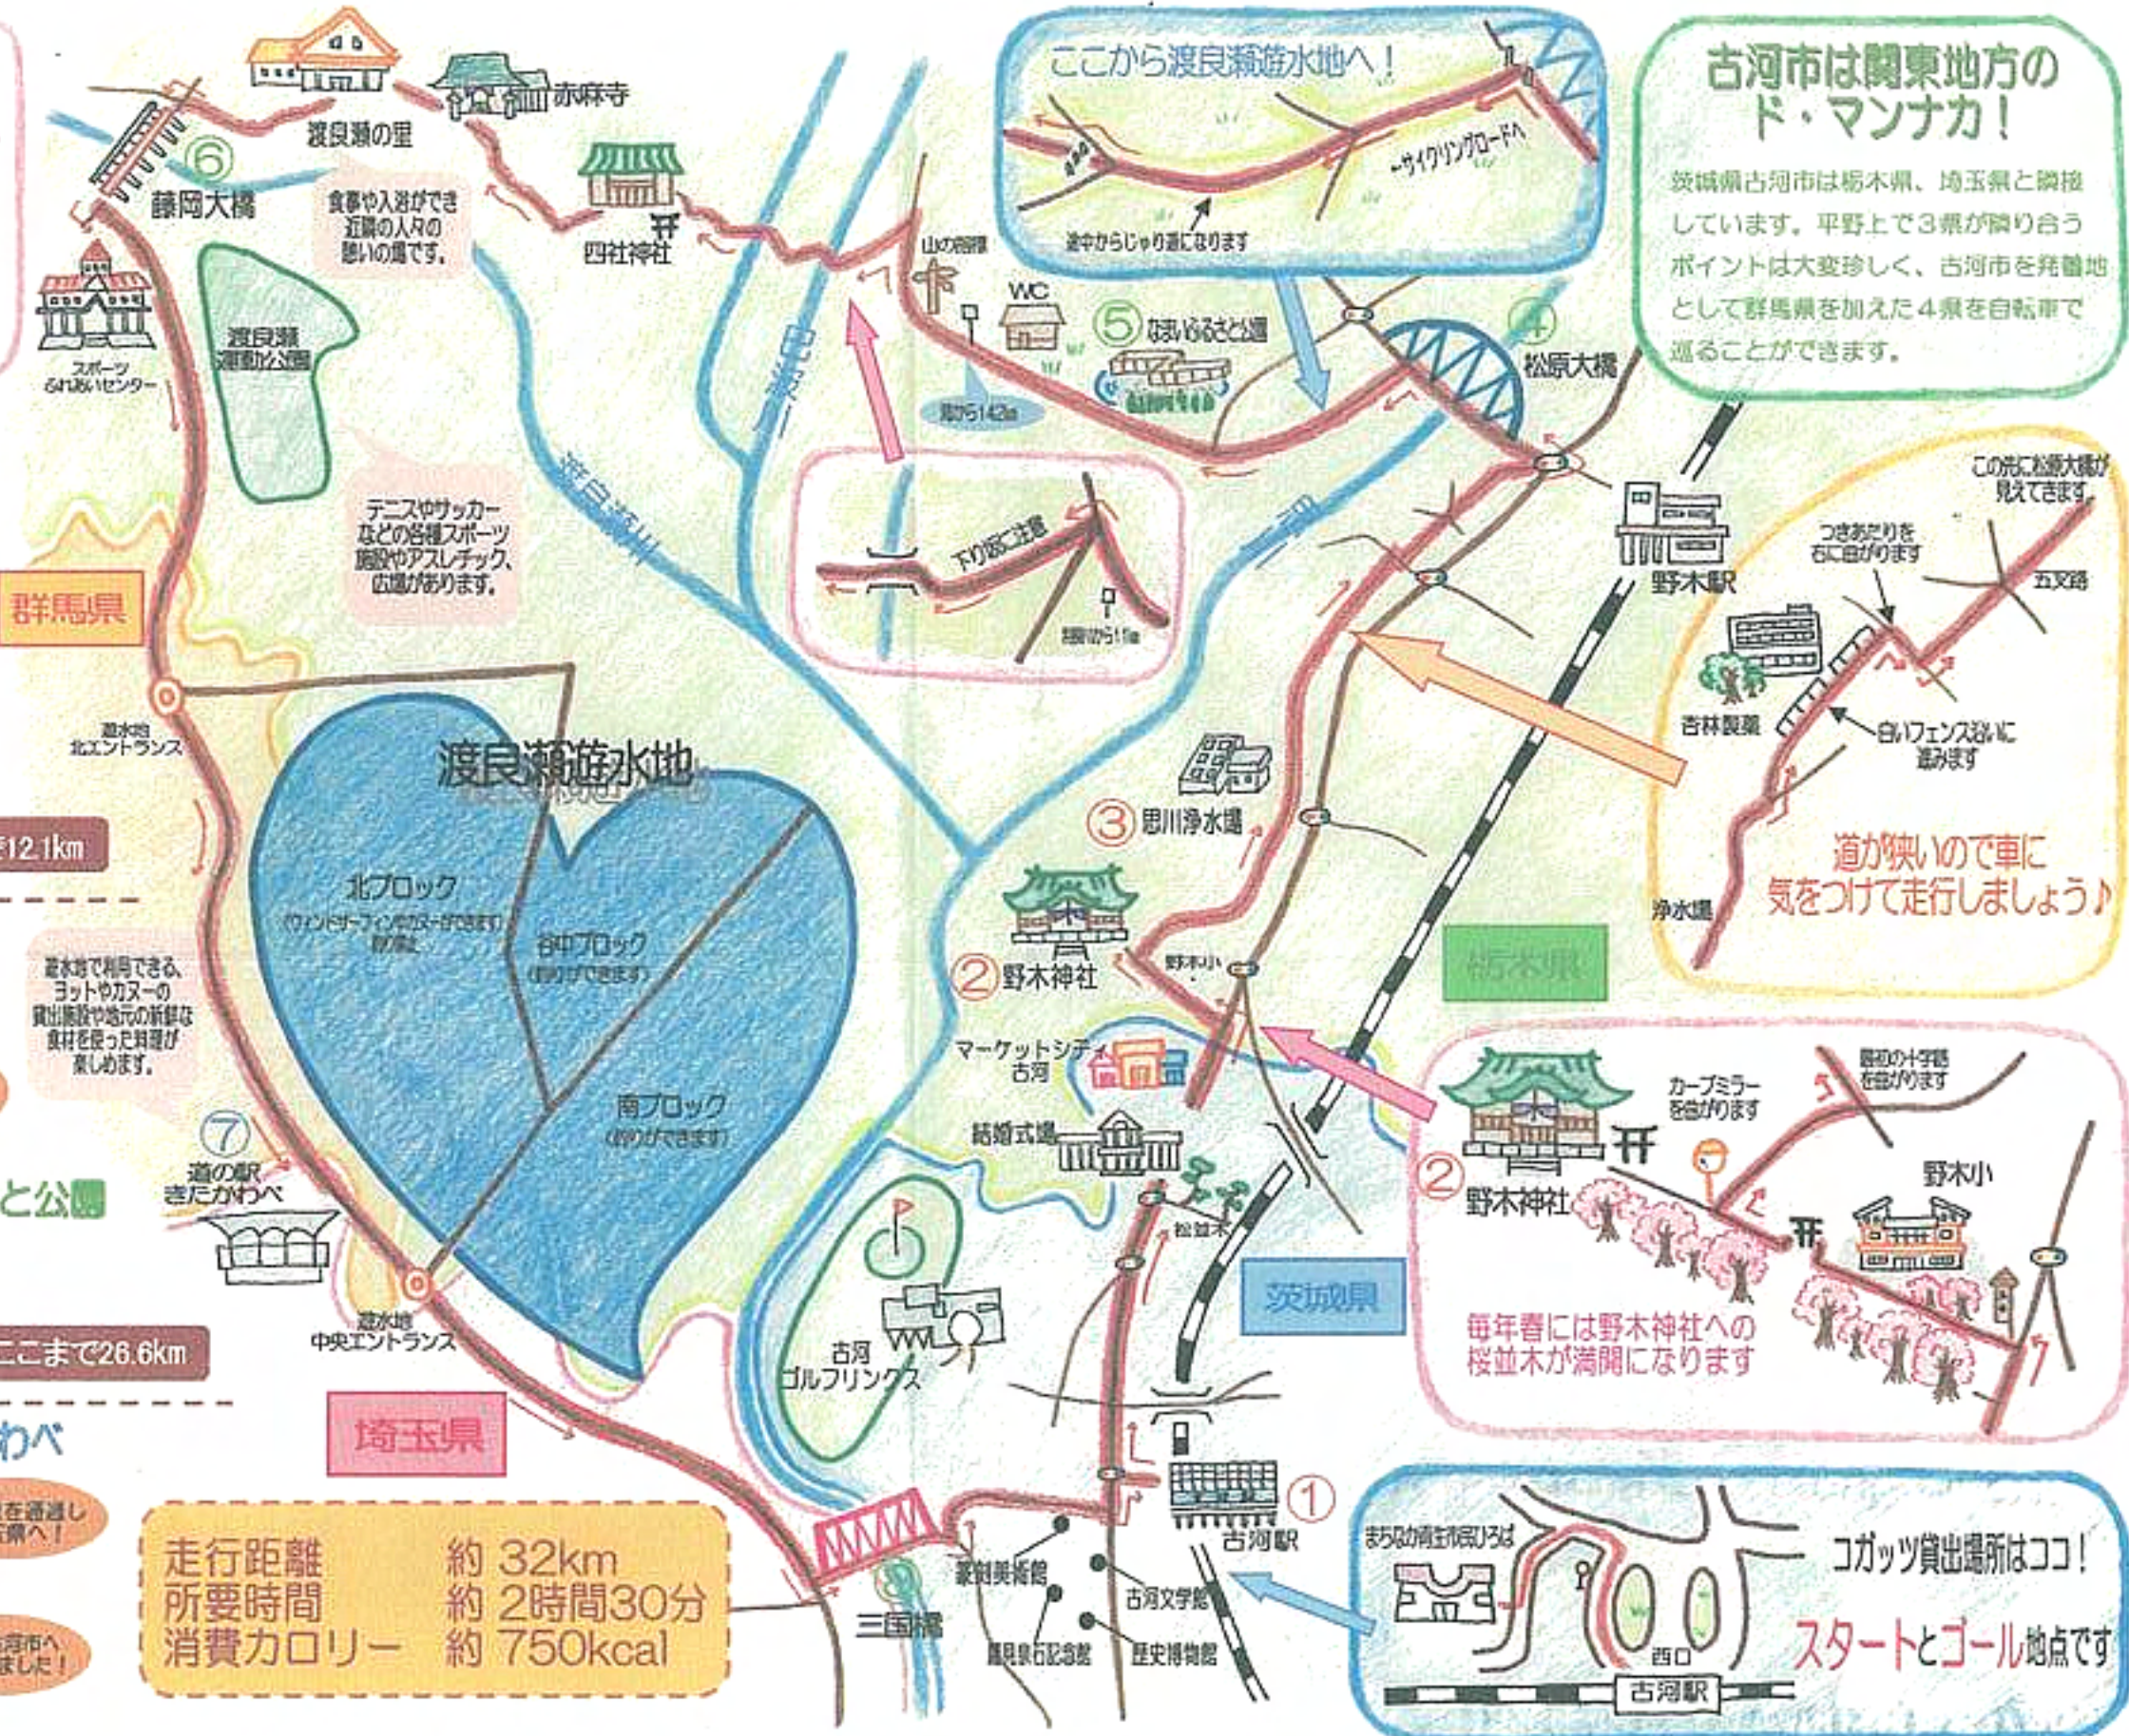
古河市は関東地方のド・マンナカ！

茨城県古河市は栃木県、埼玉県と隣接しています。平野上で3県が隣り合うポイントは大変珍しく、古河市を発着地として群馬県を加えた4県を自転車で巡ることができます。

ここから渡良瀬遊水地へ！
←サイクリングロードへ
途中からじゃり道になります

渡良瀬の里
赤麻寺
⑥ 藤岡大橋
食事や入浴ができる近隣の人々の憩いの場です。
四社神社
スポーツふれあいセンター
渡良瀬運動公園
山の神祠
WC
⑤ なまいぶるさと公園
堤から142m
④ 松原大橋
テニスやサッカーなどの各種スポーツ施設やアスレチック、広場があります。
渡良瀬川
巴波川
思川
下り坂に注意
堤防から1m
群馬県
野木駅
この先に松原大橋が見えてきます。
つきあたりを右に曲がります
五叉路
杏林製薬
白いフェンス沿いに進みます
道が狭いので車に気をつけて走行しましょう♪
浄水場
遊水地北エントランス
12.1km
渡良瀬遊水地
北ブロック
谷中ブロック
南ブロック
(釣りができます)
(釣りができます)
③ 思川浄水場
② 野木神社
野木小
栃木県
遊水地で利用できる、ヨットやカヌーの貸出施設や地元の新鮮な食材を使った料理が楽しめます。
⑦ 道の駅きたかわべ
と公園
マーケットシティ古河
結婚式場
松並木
カーブミラーを右折します
最初の十字路を右折します
野木小
② 野木神社
毎年春には野木神社への桜並木が満開になります
茨城県
遊水地中央エントランス
ここまで26.6km
わべ
埼玉県
古河ゴルフリンクス
① 古河駅
走行距離 約 32km
所要時間 約 2時間30分
消費カロリー 約 750kcal
三国橋
篆刻美術館
古河文学館
鷹見泉石記念館
歴史博物館
まちなか再生市民ひろば
西口
古河駅
コガッツ貸出場所はココ！
スタートとゴール地点です